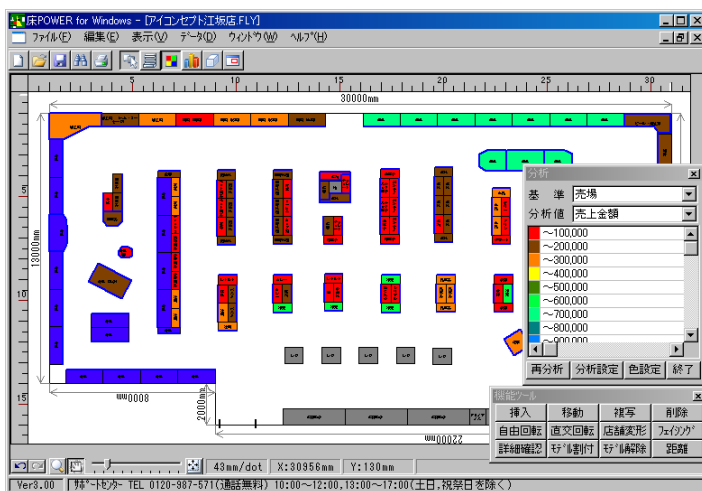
床POWER for Windows - [アイコンセプト江坂店.FLY]

ファイル(F) 編集(E) 表示(V) データ(D) ウィンドウ(W) ヘルプ(H)

5 10 15 20 25 30

30000mm

13000mm

8000mm

2000mm

22000mm

分析
基 準 売場
分析値 売上金額
~100,000
~200,000
~300,000
~400,000
~500,000
~600,000
~700,000
~800,000
~900,000
再分析 分析設定 色設定 終了

機能ツール
挿入 移動 複写 削除
自由回転 直交回転 店舗変形 フェイシング
詳細確認 モデル割付 モデル解除 距離

43mm/dot X:30956mm Y:130mm

Ver3.00 サポートセンター TEL 0120-987-571(通話無料) 10:00~12:00,13:00~17:00(土日,祝祭日を除く)